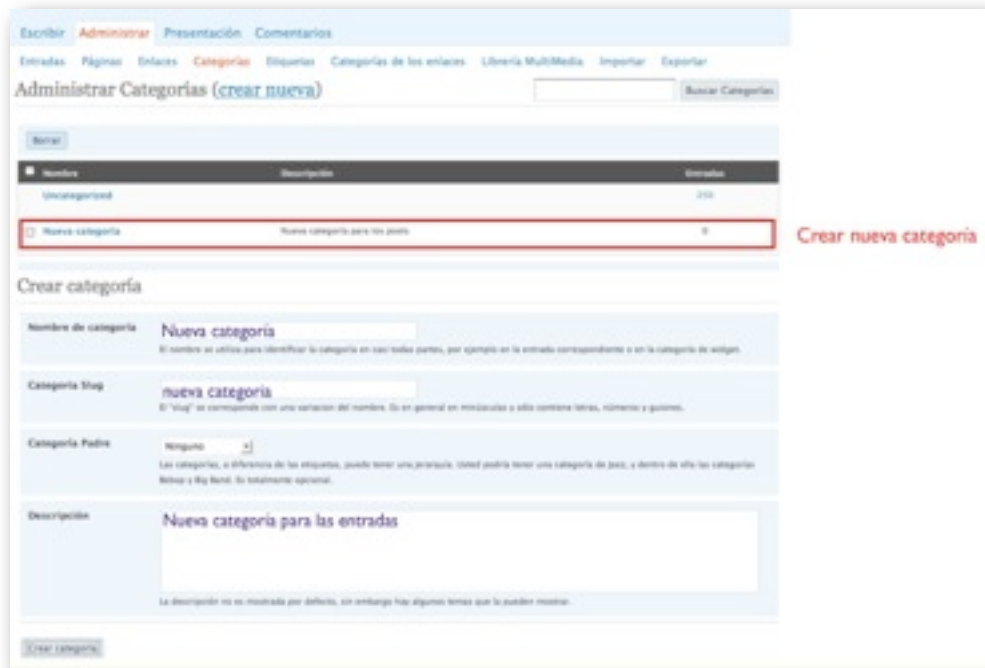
Escribir Administrar Presentación Comentarios

Entradas Páginas Enlaces Categorías Etiquetas Categorías de los enlaces Librería MultiMedia Importar Exportar

Administrar Categorías (crear nueva)

Buscar Categorías

Borrar

| Nombre | Descripción | Entradas |
|---|---|---|
| Uncategorized | | 250 |
| Nueva categoria | Nueva categoria para los posts | 0 |

Crear nueva categoria

Crear categoría

Nombre de categoría
Nueva categoria
El nombre se utiliza para identificar la categoría en casi todas partes, por ejemplo en la entrada correspondiente o en la categoría de widget.

Categoría Slug
nueva categoria
El "slug" se corresponde con una variación del nombre. Es en general en minúsculas y sólo contiene letras, números y guiones.

Categoría Padre
Ninguno
Las categorías, a diferencia de las etiquetas, puede tener una jerarquía. Usted podría tener una categoría de Jazz, y dentro de ella las categorías Bebop y Big Band. Es totalmente opcional.

Descripción
Nueva categoria para las entradas
La descripción no es mostrada por defecto, sin embargo hay algunos temas que la pueden mostrar.

Crear categoría